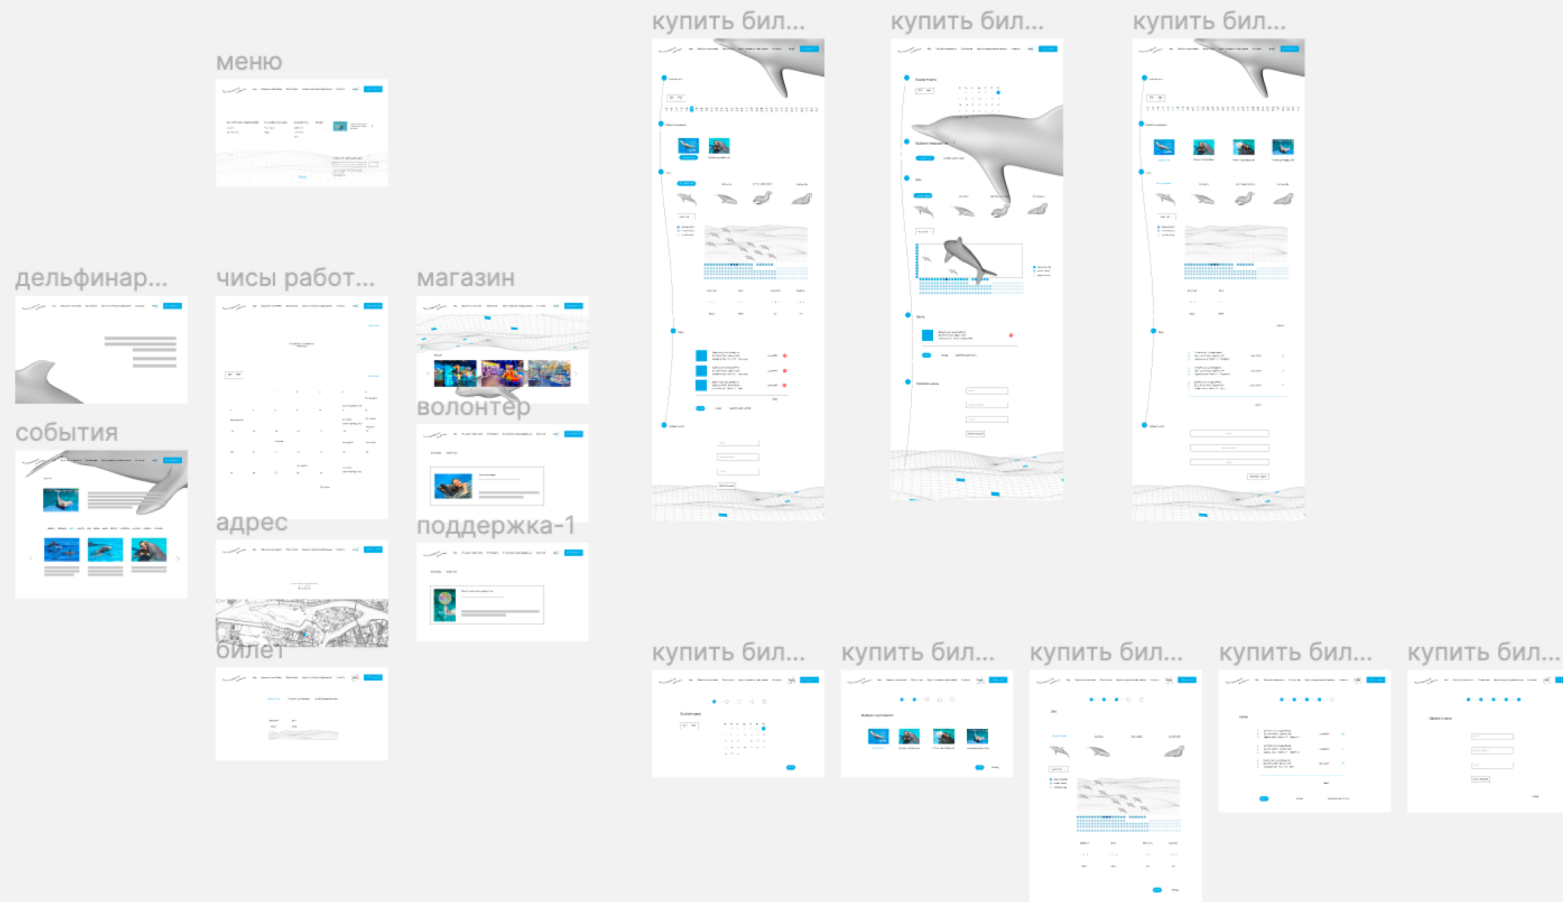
меню

дельфинар...

чисы работ...

магазин

волонтер

события

адрес

поддержка-1

билет

купить бил...

купить бил...

купить бил...

купить бил...

купить бил...

купить бил...

купить бил...

купить бил...